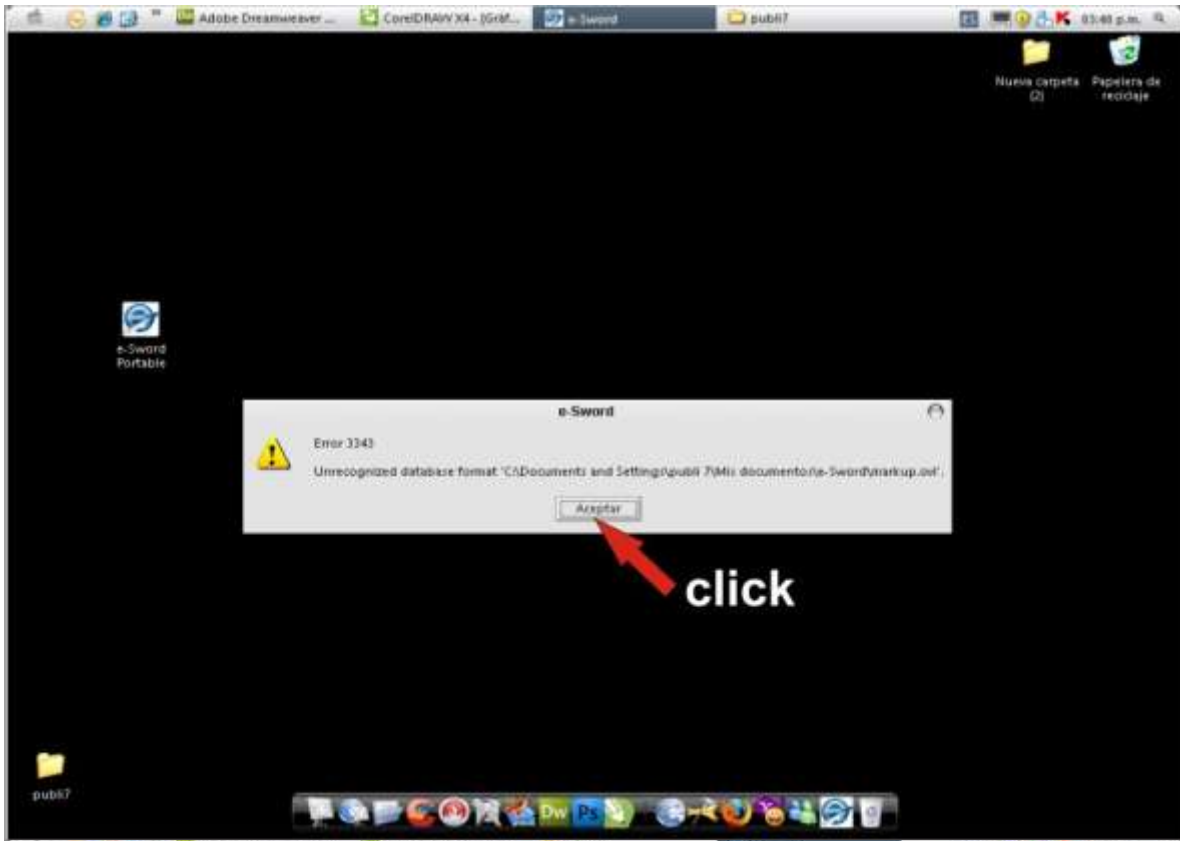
Adobe Dreamweaver ... CorelDRAW X4 - [Gráf... e-Sword publi7 03:40 p.m.

Nueva carpeta (2)

Papelera de reciclaje

e-Sword Portable

e-Sword

Error 3343

Unrecognized database format 'C:\Documents and Settings\publi 7\Mis documentos\e-Sword\markup.ovl'.

Aceptar

click

publi7

Dw Ps